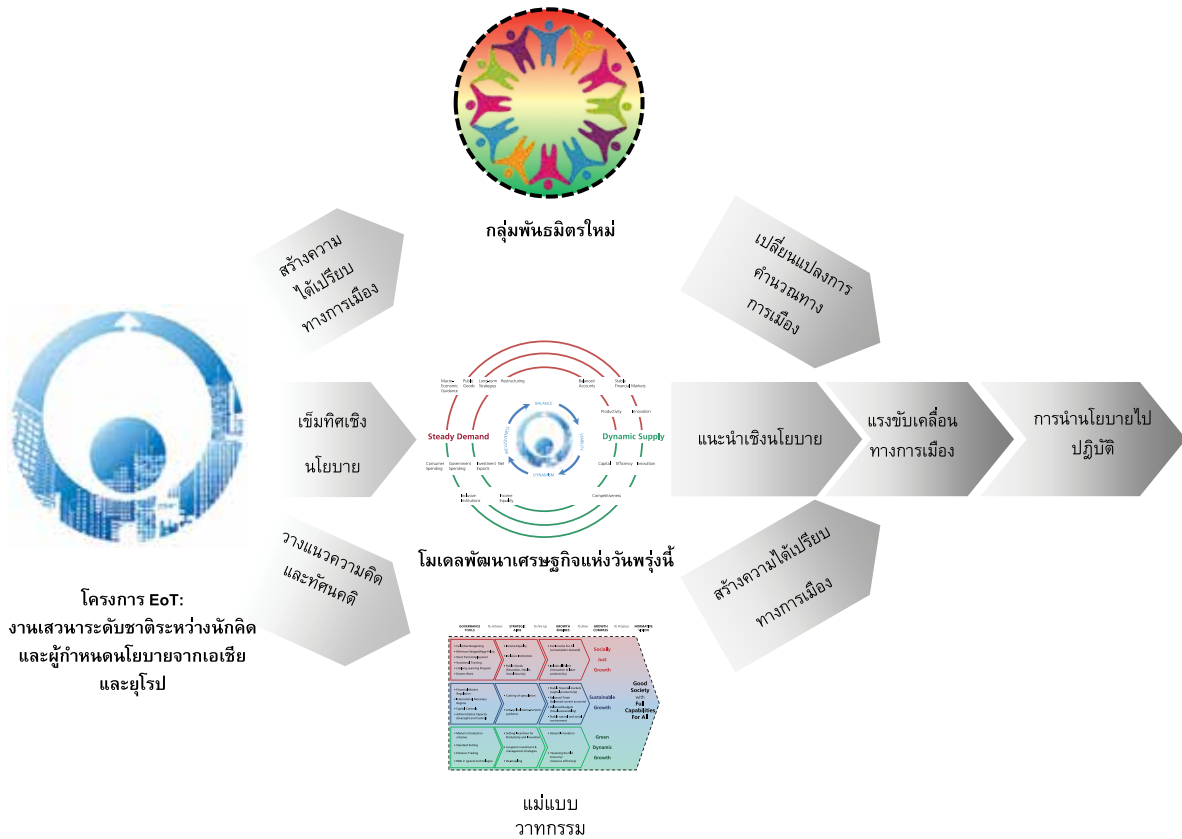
กลุ่มพันธมิตรใหม่

สร้างความได้เปรียบทางการเมือง

เปลี่ยนแปลงการคำนวณทางการเมือง

เข็มทิศเชิงนโยบาย

Steady Demand

Dynamic Supply

โมเดลพัฒนาเศรษฐกิจแห่งวันพรุ่งนี้

แนะนำเชิงนโยบาย

แรงขับเคลื่อนทางการเมือง

การนำนโยบายไปปฏิบัติ

วางแนวความคิดและทัศนคติ

สร้างความได้เปรียบทางการเมือง

โครงการ EoT: งานเสวนาระดับชาติระหว่างนักคิดและผู้กำหนดนโยบายจากเอเชียและยุโรป

Socially Just Growth

Sustainable Growth

Green Dynamic Growth

Good Society with Full Capabilities For All

แม่แบบวาทกรรม